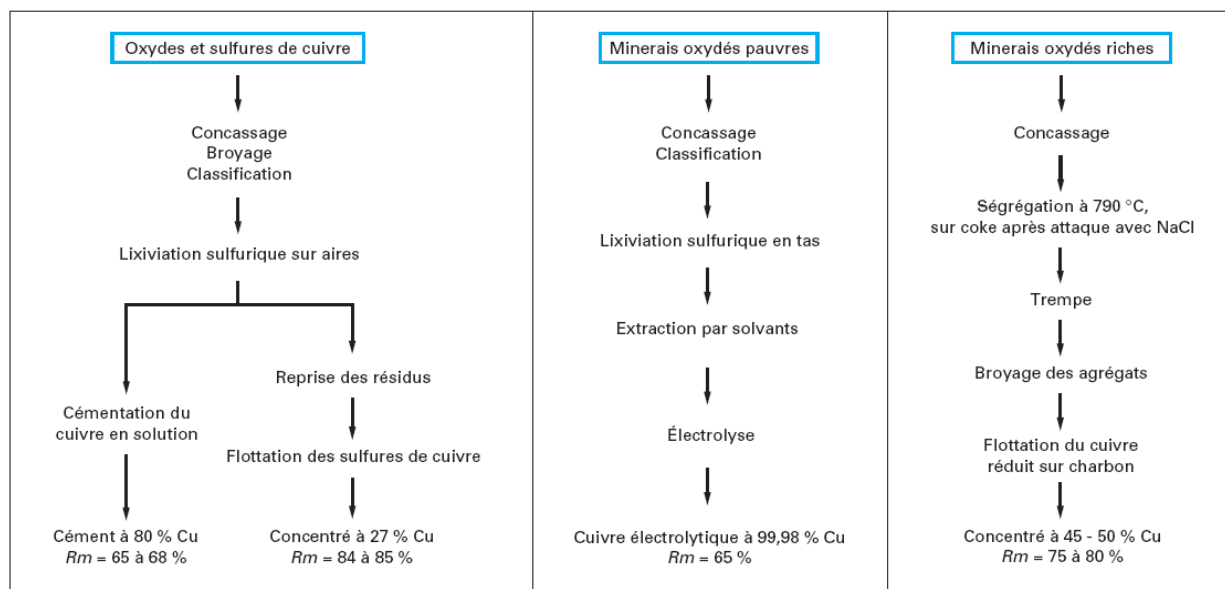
Oxydes et sulfures de cuivre

Concassage
Broyage
Classification

Lixiviation sulfurique sur aires

Cémentation du cuivre en solution

Cément à 80 % Cu
$Rm$ = 65 à 68 %

Reprise des résidus

Flottation des sulfures de cuivre

Concentré à 27 % Cu
$Rm$ = 84 à 85 %

Minerais oxydés pauvres

Concassage
Classification

Lixiviation sulfurique en tas

Extraction par solvants

Électrolyse

Cuivre électrolytique à 99,98 % Cu
$Rm$ = 65 %

Minerais oxydés riches

Concassage

Ségrégation à 790 °C, sur coke après attaque avec NaCl

Trempe

Broyage des agrégats

Flottation du cuivre réduit sur charbon

Concentré à 45 - 50 % Cu
$Rm$ = 75 à 80 %